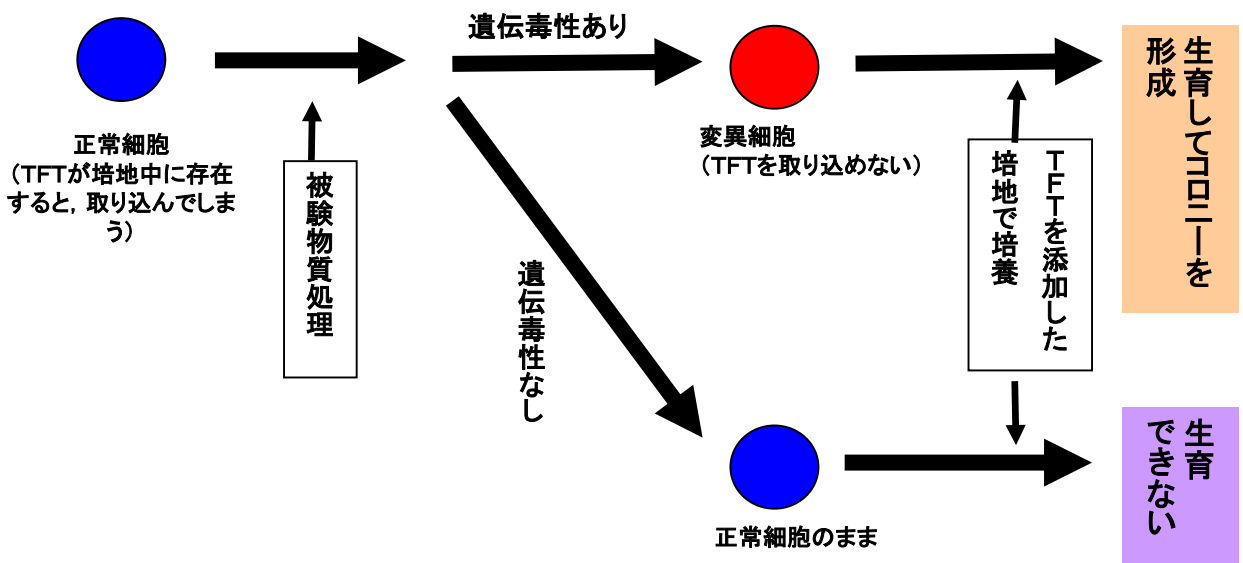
正常細胞
（TFTが培地中に存在すると，取り込んでしまう）

被験物質処理

遺伝毒性あり

遺伝毒性なし

変異細胞
（TFTを取り込めない）

TFTを添加した培地で培養

生育してコロニーを形成

正常細胞のまま

生育できない